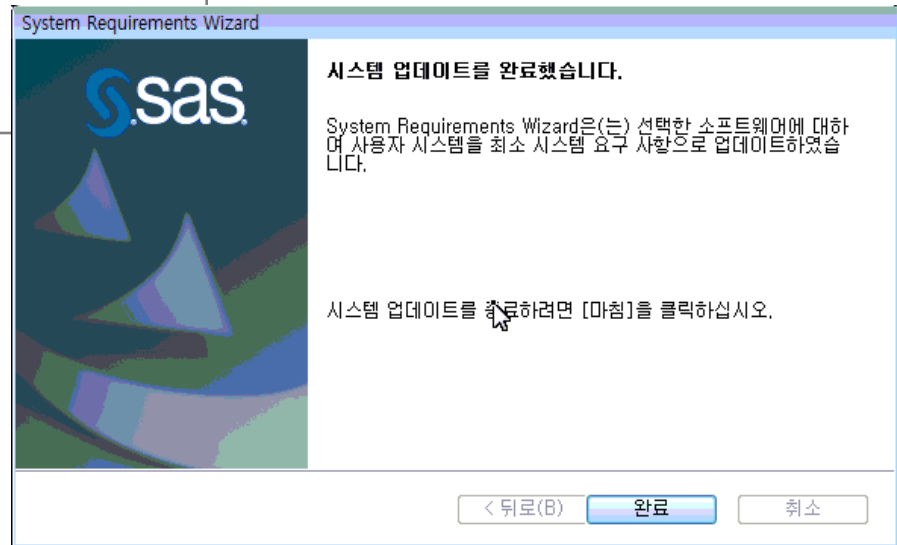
System Requirements Wizard

sas

시스템 업데이트를 완료했습니다.

System Requirements Wizard은(는) 선택한 소프트웨어에 대하여 사용자 시스템을 최소 시스템 요구 사항으로 업데이트하였습니다.

시스템 업데이트를 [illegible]료하려면 [마침]을 클릭하십시오.

< 뒤로(B)
완료
취소